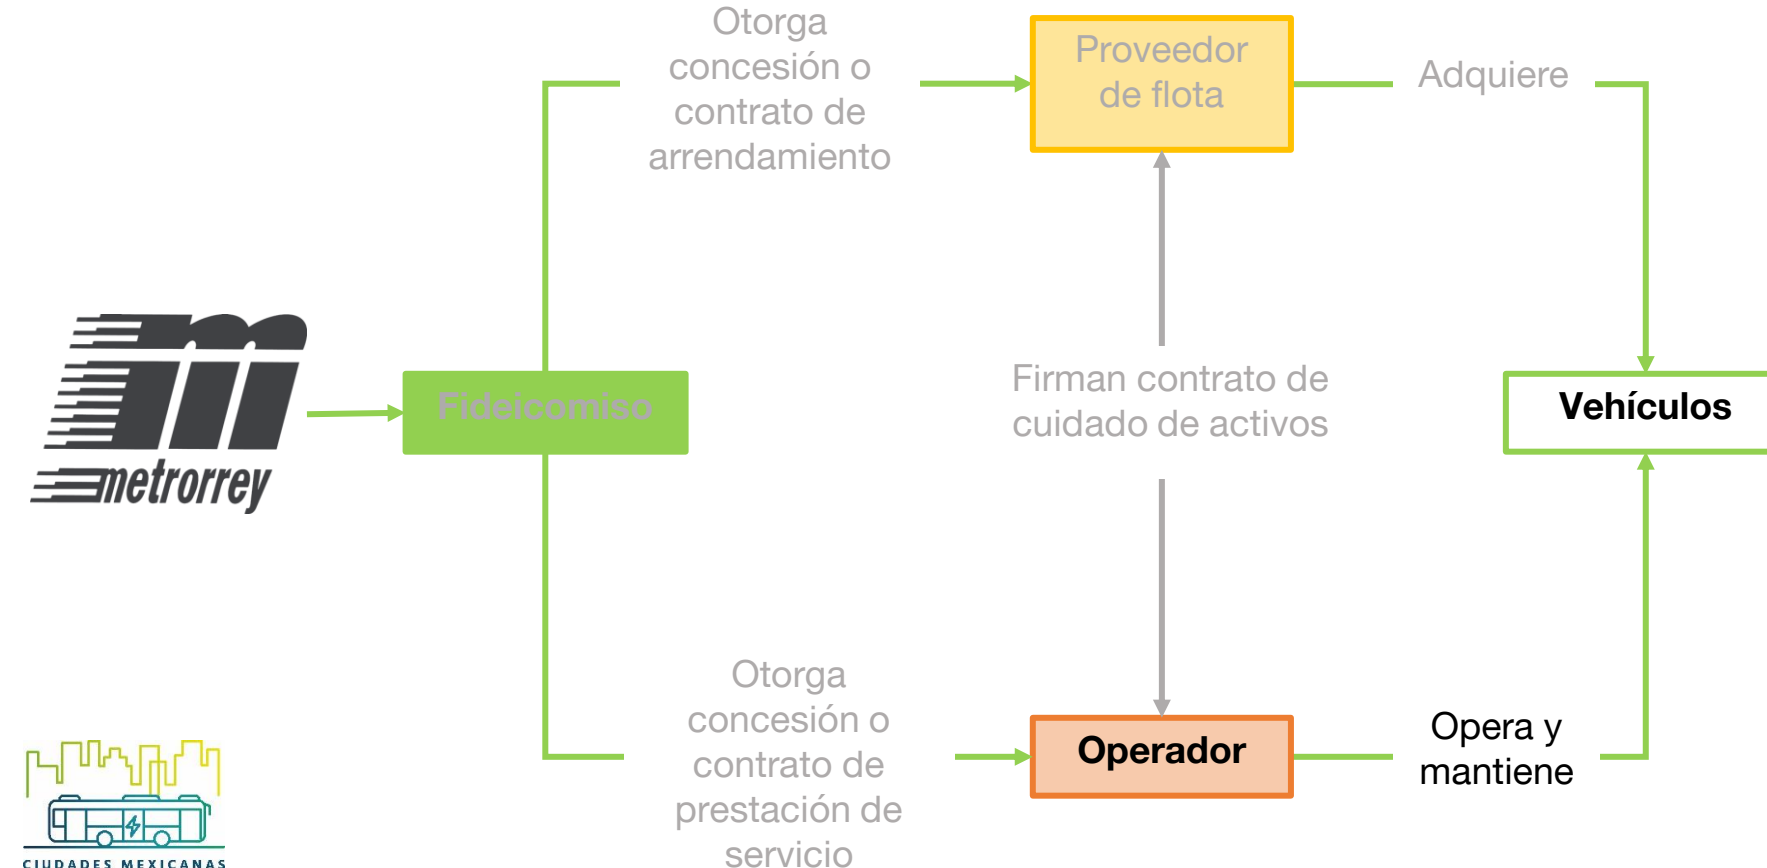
Otorga concesión o contrato de arrendamiento

Proveedor de flota

Adquiere

metrorrey

Fideicomiso

Firman contrato de cuidado de activos

Vehículos

Otorga concesión o contrato de prestación de servicio

Operador

Opera y mantiene

CIUDADES MEXICANAS